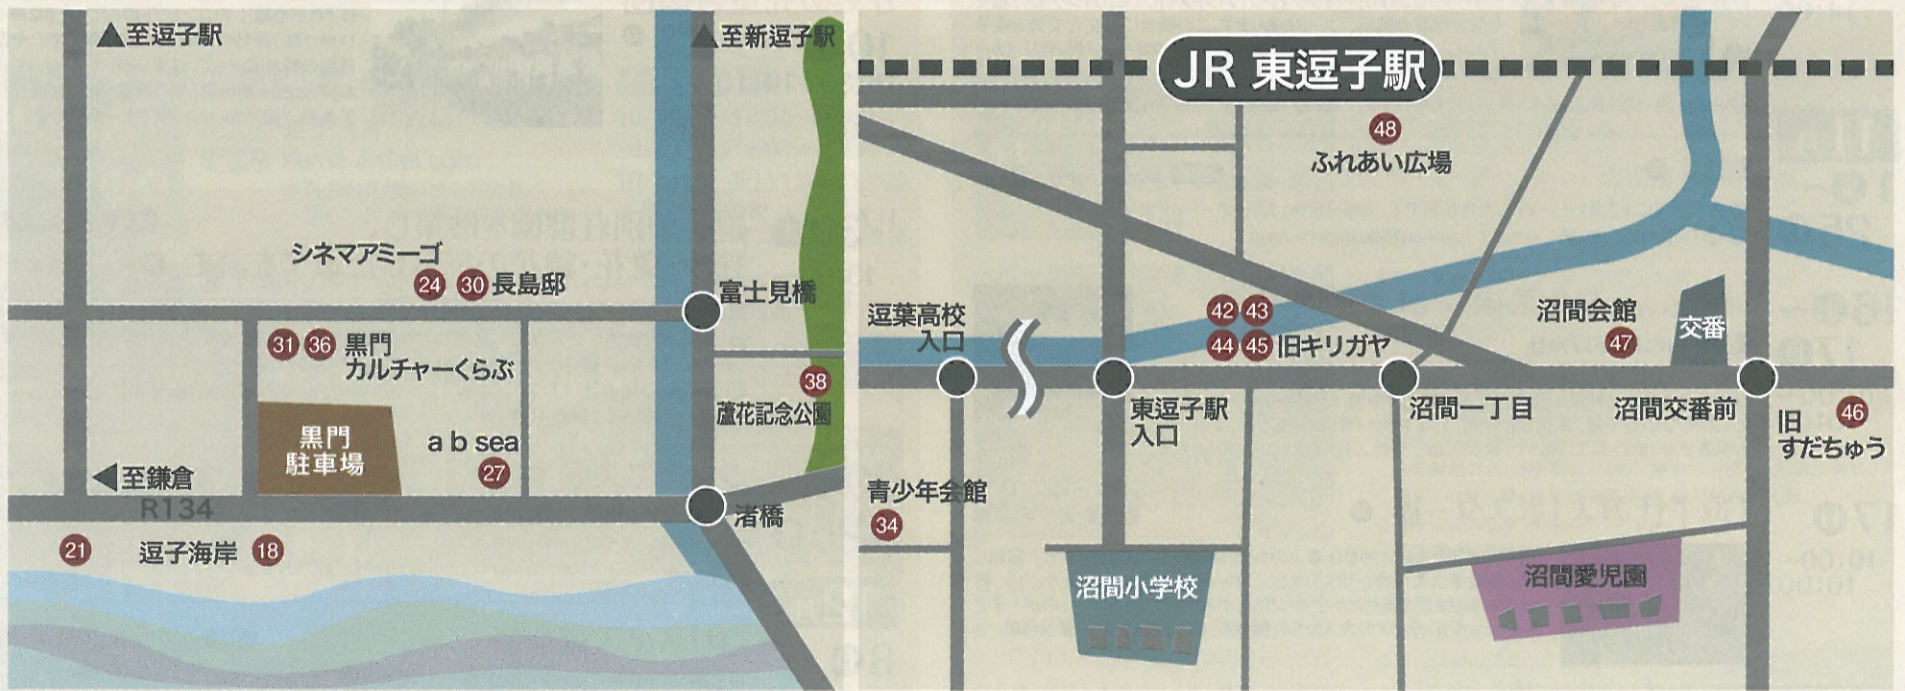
▲至逗子駅

▲至新逗子駅

シネマアミーゴ

24 30 長島邸

富士見橋

31 36 黒門 カルチャーくらぶ

38

蘆花記念公園

黒門 駐車場

a b sea

27

◀至鎌倉

R134

渚橋

21 逗子海岸 18

JR 東逗子駅

48

ふれあい広場

42 43

44 45 旧キリガヤ

沼間会館

47

交番

逗葉高校 入口

東逗子駅 入口

沼間一丁目

沼間交番前

旧 すだちゅう

46

青少年会館

34

沼間小学校

沼間愛児園